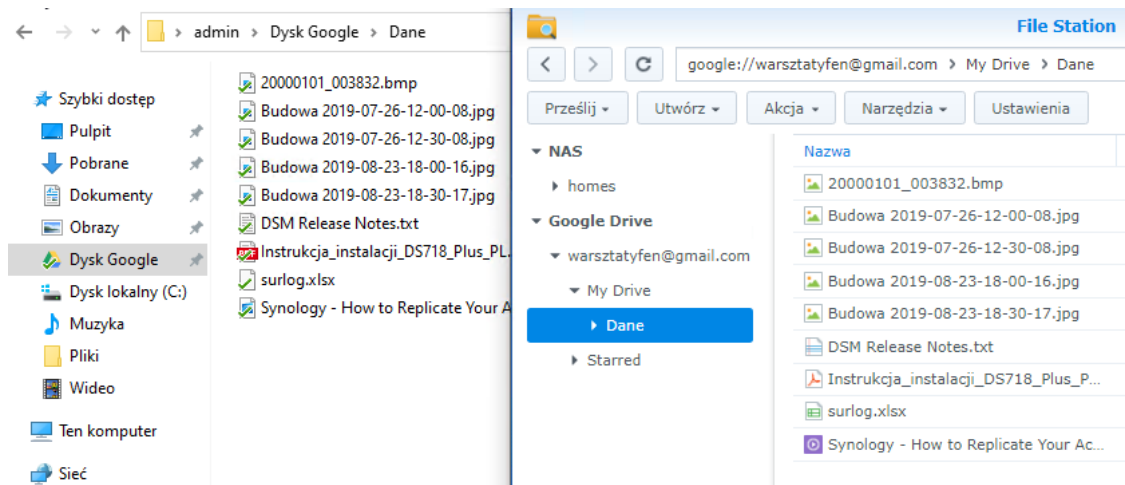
admin > Dysk Google > Dane

Szybki dostęp
Pulpit
Pobrane
Dokumenty
Obrazy
Dysk Google
Dysk lokalny (C:)
Muzyka
Pliki
Wideo
Ten komputer
Sieć

20000101_003832.bmp
Budowa 2019-07-26-12-00-08.jpg
Budowa 2019-07-26-12-30-08.jpg
Budowa 2019-08-23-18-00-16.jpg
Budowa 2019-08-23-18-30-17.jpg
DSM Release Notes.txt
Instrukcja_instalacji_DS718_Plus_PL.
surlog.xlsx
Synology - How to Replicate Your A

File Station

google://warsztatyfen@gmail.com > My Drive > Dane

Prześlij ▾
Utwórz ▾
Akcja ▾
Narzędzia ▾
Ustawienia

NAS
homes
Google Drive
warsztatyfen@gmail.com
My Drive
Dane
Starred

Nazwa
20000101_003832.bmp
Budowa 2019-07-26-12-00-08.jpg
Budowa 2019-07-26-12-30-08.jpg
Budowa 2019-08-23-18-00-16.jpg
Budowa 2019-08-23-18-30-17.jpg
DSM Release Notes.txt
Instrukcja_instalacji_DS718_Plus_P...
surlog.xlsx
Synology - How to Replicate Your Ac...